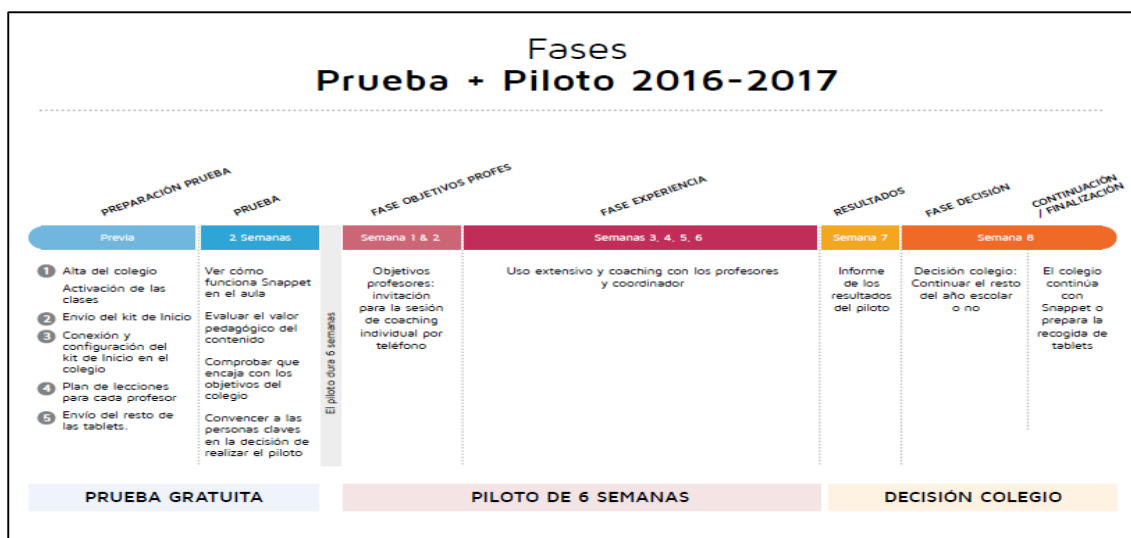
Fases
Prueba + Piloto 2016-2017

PREPARACIÓN PRUEBA

PRUEBA

FASE OBJETIVOS PROFES

FASE EXPERIENCIA

RESULTADOS

FASE DECISIÓN

CONTINUACIÓN / FINALIZACIÓN

Previa

2 Semanas

Semana 1 & 2

Semanas 3, 4, 5, 6

Semana 7

Semana 8

1 Alta del colegio
Activación de las clases
2 Envío del kit de Inicio
3 Conexión y configuración del kit de Inicio en el colegio
4 Plan de lecciones para cada profesor
5 Envío del resto de las tablets.

Ver cómo funciona Snappet en el aula

Evaluar el valor pedagógico del contenido

Comprobar que encaja con los objetivos del colegio

Convencer a las personas claves en la decisión de realizar el piloto

El piloto dura 6 semanas

Objetivos profesores: invitación para la sesión de coaching individual por teléfono

Uso extensivo y coaching con los profesores y coordinador

Informe de los resultados del piloto

Decisión colegio: Continuar el resto del año escolar o no

El colegio continúa con Snappet o prepara la recogida de tablets

PRUEBA GRATUITA

PILOTO DE 6 SEMANAS

DECISIÓN COLEGIO